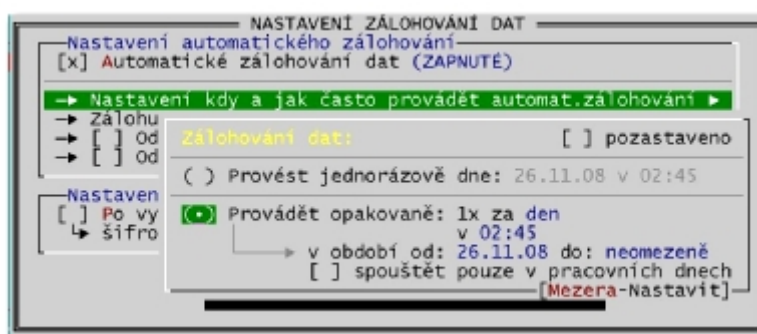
NASTAVENÍ ZÁLOHOVÁNÍ DAT

Nastavení automatického zálohování
[x] Automatické zálohování dat (ZAPNUTÉ)

→ Nastavení kdy a jak často provádět automat.zálohování ►
→ Zálohu
→ [ ] Od
→ [ ] Od

Nastaven
[ ] Po vy
↳ šifro

Zálohování dat: [ ] pozastaveno

( ) Provést jednorázově dne: 26.11.08 v 02:45

(•) Provádět opakovaně: 1x za den
v 02:45
v období od: 26.11.08 do: neomezeně
[ ] spouštět pouze v pracovních dnech
[Mezera-Nastavit]